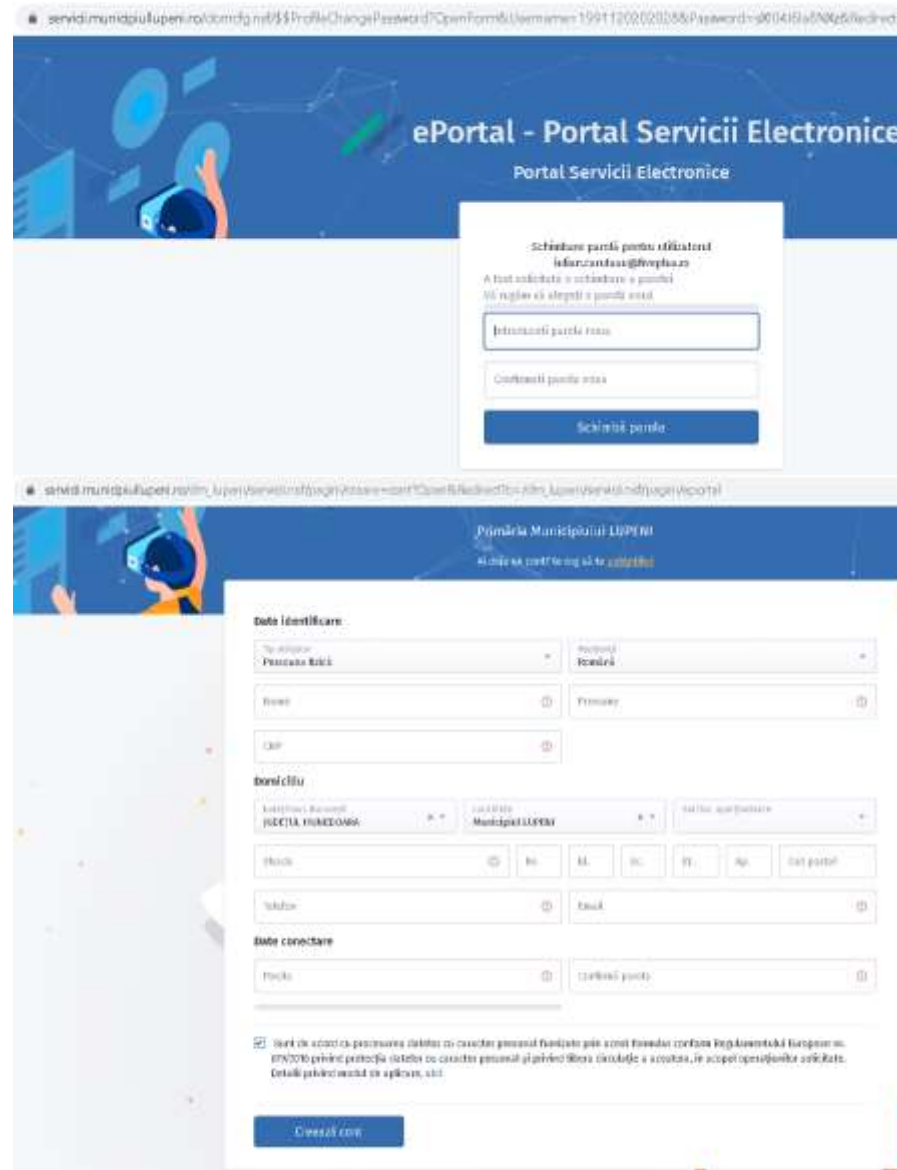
servicii.municipiullupeni.ro/domcfg.nsf/$$ProfileChangePassword?OpenForm&Username=1591120202028&Password=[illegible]

ePortal - Portal Servicii Electronice

Portal Servicii Electronice

Schimbare parolă pentru utilizatorul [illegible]@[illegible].ro

A fost solicitată o schimbare a parolei
Vă rugăm să alegeți o parolă nouă

Introduceți parola nouă

Confirmați parola nouă

Schimbă parola

servicii.municipiullupeni.ro/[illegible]

Primăria Municipiului LUPENI

Ai deja un cont? Te rog să te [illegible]

Date identificare

Tip utilizator
Persoană fizică

Naționalitate
Română

Nume

Prenume

CNP

Domiciliu

Județ/Sector București
JUDEȚUL HUNEDOARA

Localitate
Municipiul LUPENI

Sat/Loc. aparținătoare

Strada

Nr.

Bl.

Sc.

Et.

Ap.

Cod poștal

Telefon

Email

Date conectare

Parola

Confirmă parola

Sunt de acord ca prelucrarea datelor cu caracter personal furnizate prin acest formular conform Regulamentului European nr. 679/2016 privind protecția datelor cu caracter personal și privind libera circulație a acestora, în scopul operațiunilor solicitate. Detalii privind modul de aplicare, aici.

Crează cont